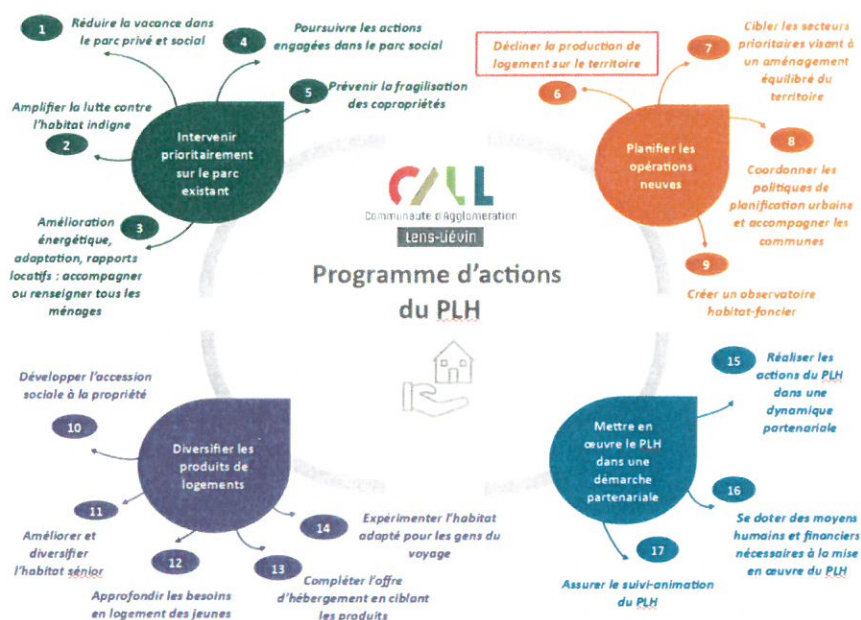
1
Réduire la vacance dans le parc privé et social

4
Poursuivre les actions engagées dans le parc social

5
Prévenir la fragilisation des copropriétés

Amplifier la lutte contre l'habitat indigne
2

Intervenir prioritairement sur le parc existant

3
Amélioration énergétique, adaptation, rapports locatifs : accompagner ou renseigner tous les ménages

Décliner la production de logement sur le territoire
6

7
Cibler les secteurs prioritaires visant à un aménagement équilibré du territoire

Planifier les opérations neuves

8
Coordonner les politiques de planification urbaine et accompagner les communes

9
Créer un observatoire habitat-foncier

CALL
Communauté d'Agglomération
Lens-Liévin

Programme d'actions du PLH

Développer l'accession sociale à la propriété
10

Diversifier les produits de logements

11
Améliorer et diversifier l'habitat sénior

12
Approfondir les besoins en logement des jeunes

13
Compléter l'offre d'hébergement en ciblant les produits

14
Expérimenter l'habitat adapté pour les gens du voyage

15
Réaliser les actions du PLH dans une dynamique partenariale

Mettre en œuvre le PLH dans une démarche partenariale

16
Se doter des moyens humains et financiers nécessaires à la mise en œuvre du PLH

17
Assurer le suivi-animation du PLH